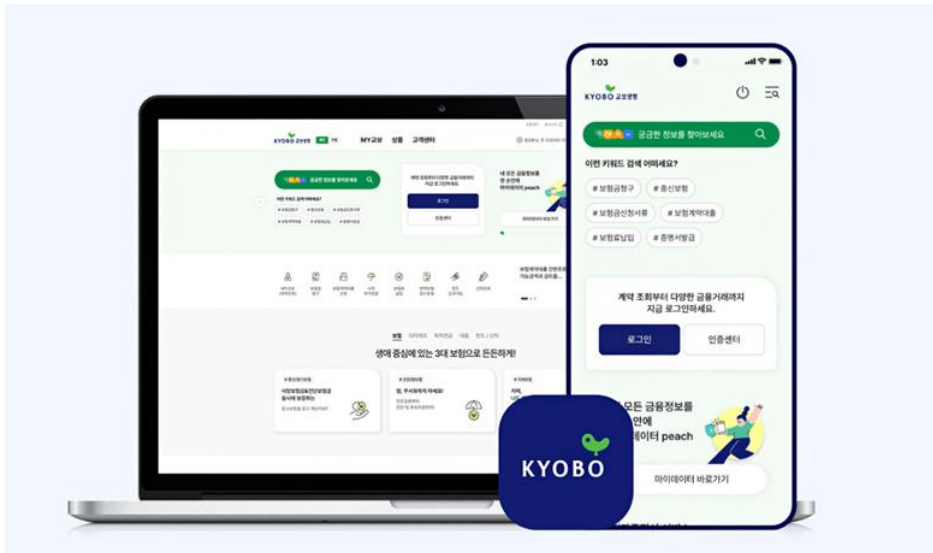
KYOBO 교보생명 MY교보 상품 고객센터

궁금한 정보를 찾아보세요

보험 생애 중심에 있는 3대 보험으로 든든하게!

1:03

KYOBO 교보생명

궁금한 정보를 찾아보세요

이런 키워드 검색 어때세요?

# 보험금청구 # 종신보험

# 보험금신청서류 # 보험계약대출

# 보험료납입 # 증명서발급

계약 조회부터 다양한 금융거래까지 지금 로그인하세요.

로그인 인증센터

모든 금융정보를 안에 이터 peach

마이데이터 바로가기

KYOBO